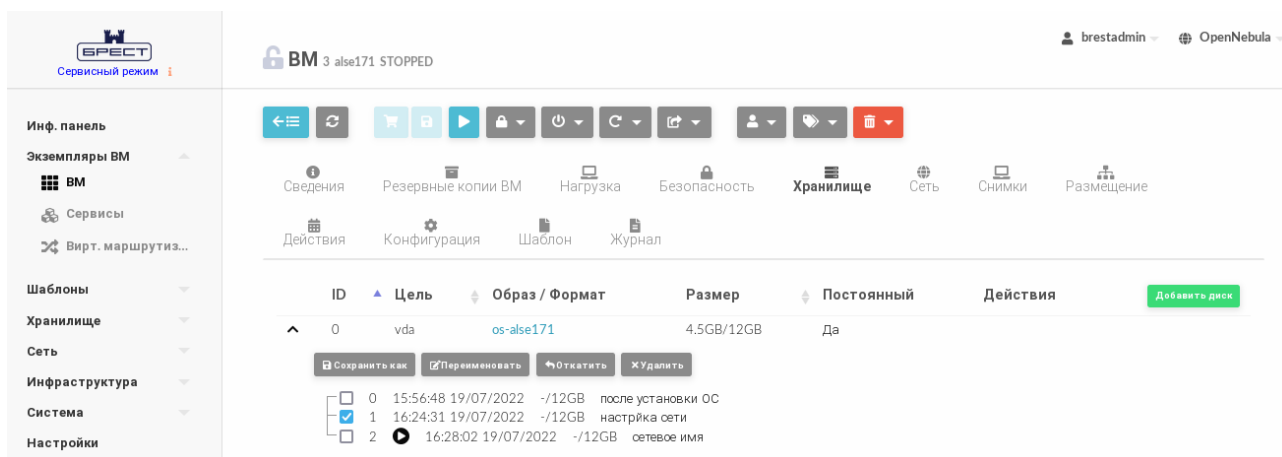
БРЕСТ
Сервисный режим

Инф. панель
Экземпляры ВМ
ВМ
Сервисы
Вирт. маршрутиз...
Шаблоны
Хранилище
Сеть
Инфраструктура
Система
Настройки

brestadmin OpenNebula

ВМ 3 alse171 STOPPED

Сведения Резервные копии ВМ Нагрузка Безопасность Хранилище Сеть Снимки Размещение
Действия Конфигурация Шаблон Журнал

| ID | Цель | Образ / Формат | Размер | Постоянный | Действия | Добавить диск |
|---|---|---|---|---|---|---|
| 0 | vda | os-alse171 | 4.5GB/12GB | Да | | |

Сохранить как Переименовать Откатить Удалить

0 15:56:48 19/07/2022 -/12GB после установки ОС
1 16:24:31 19/07/2022 -/12GB настрйка сети
2 16:28:02 19/07/2022 -/12GB сетевое имя